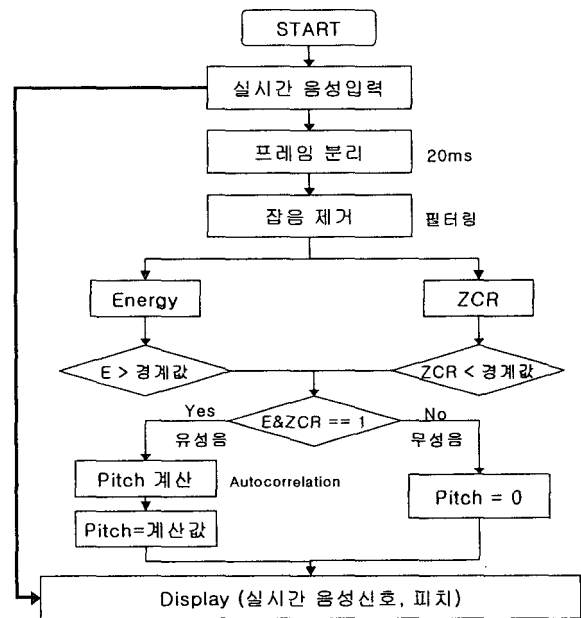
START

실시간 음성입력

프레임 분리

20ms

잡음 제거

필터링

Energy

ZCR

E > 경계값

ZCR < 경계값

E&ZCR == 1

Yes

유성음

No

무성음

Pitch 계산

Autocorrelation

Pitch=계산값

Pitch = 0

Display (실시간 음성신호, 피치)